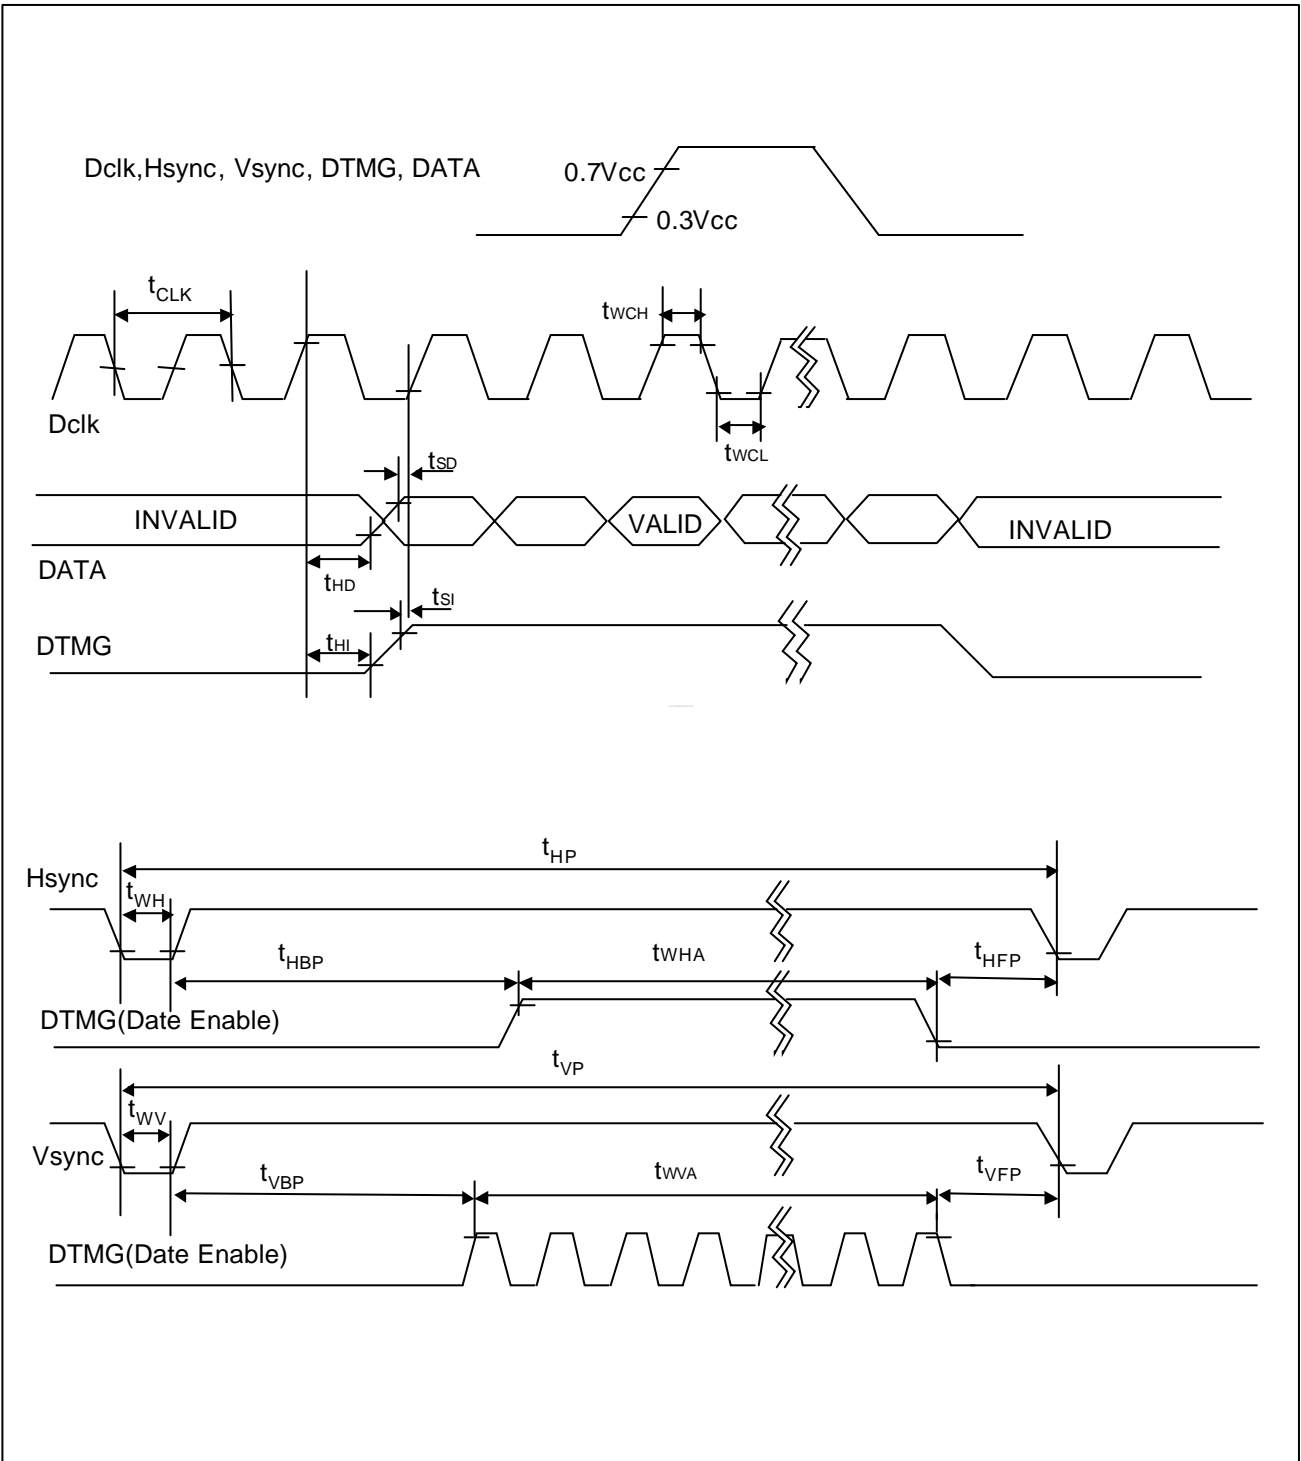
Dclk,Hsync, Vsync, DTMG, DATA

0.7Vcc

0.3Vcc

$t_{CLK}$

$t_{WCH}$

Dclk

$t_{WCL}$

$t_{SD}$

INVALID

VALID

INVALID

DATA

$t_{HD}$

$t_{SI}$

DTMG

$t_{HI}$

$t_{HP}$

Hsync

$t_{WH}$

$t_{HBP}$

$t_{WHA}$

$t_{HFP}$

DTMG(Date Enable)

$t_{VP}$

$t_{WV}$

Vsync

$t_{VBP}$

$t_{WVA}$

$t_{VFP}$

DTMG(Date Enable)